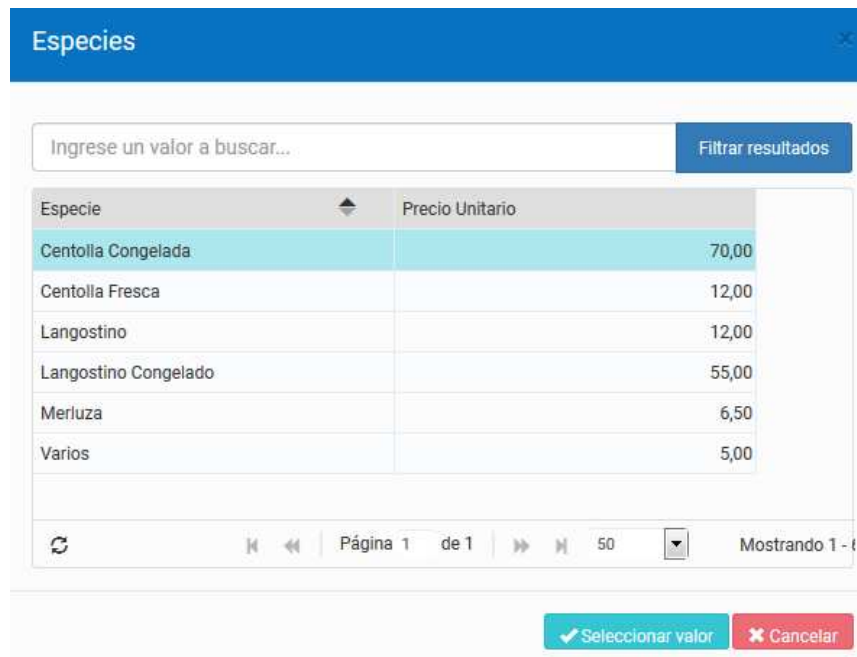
Especies

Ingrese un valor a buscar...

Filtrar resultados

| Especie | Precio Unitario |
|---|---|
| Centolla Congelada | 70,00 |
| Centolla Fresca | 12,00 |
| Langostino | 12,00 |
| Langostino Congelado | 55,00 |
| Merluza | 6,50 |
| Varios | 5,00 |

Página 1 de 1 50 Mostrando 1 - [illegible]

Seleccionar valor Cancelar